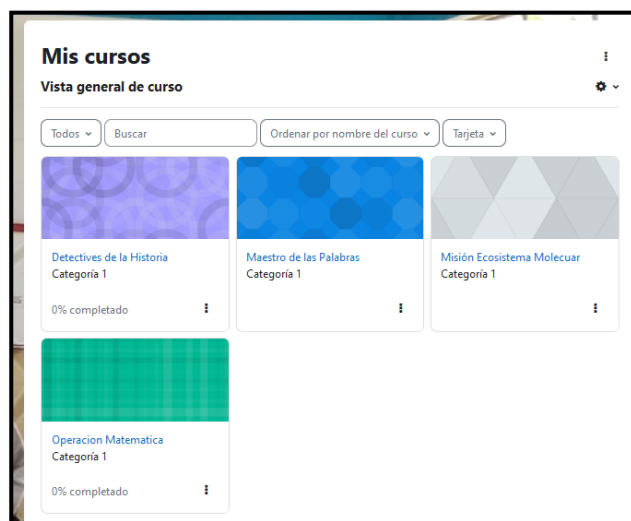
Mis cursos

Vista general de curso

Todos

Buscar

Ordenar por nombre del curso

Tarjeta

Detectives de la Historia
Categoría 1

0% completado

Maestro de las Palabras
Categoría 1

Misión Ecosistema Molecuar
Categoría 1

Operacion Matematica
Categoría 1

0% completado